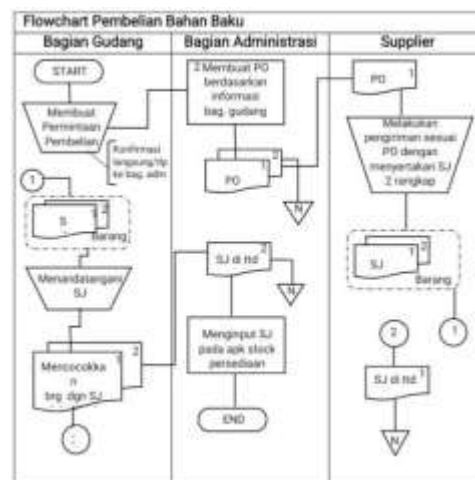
Flowchart Pembelian Bahan Baku

| Bagian Gudang | Bagian Administrasi | Supplier |
|---|---|---|

START

Membuat Permintaan Pembelian

Konfirmasi langsung/tlp ke bag. adm

1

S 1 2

Barang

Menandatangani SJ

Mencocokkan brg dgn SJ 1 2

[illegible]

2 Membuat PO berdasarkan informasi bag. gudang

PO

N

SJ di ttd 2

N

Menginput SJ pada apk stock persediaan

END

PO 1

Melakukan pengiriman sesuai PO dengan menyertakan SJ 2 rangkap

SJ 1 2

Barang

1

2

SJ di ttd 1

N